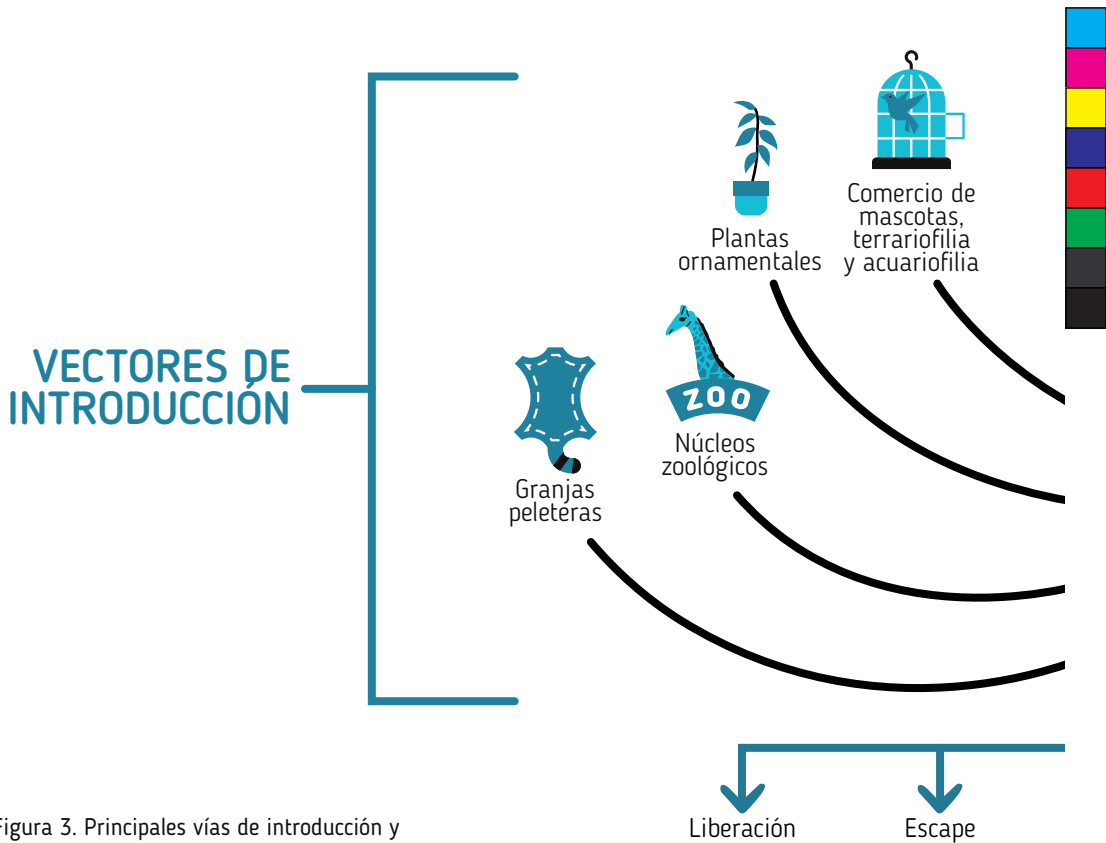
VECTORES DE INTRODUCCIÓN

Plantas ornamentales

Comercio de mascotas, terrariofilia y acuariofilia

Granjas peleteras

ZOO

Núcleos zoológicos

Liberación

Escape

Figura 3. Principales vías de introducción y